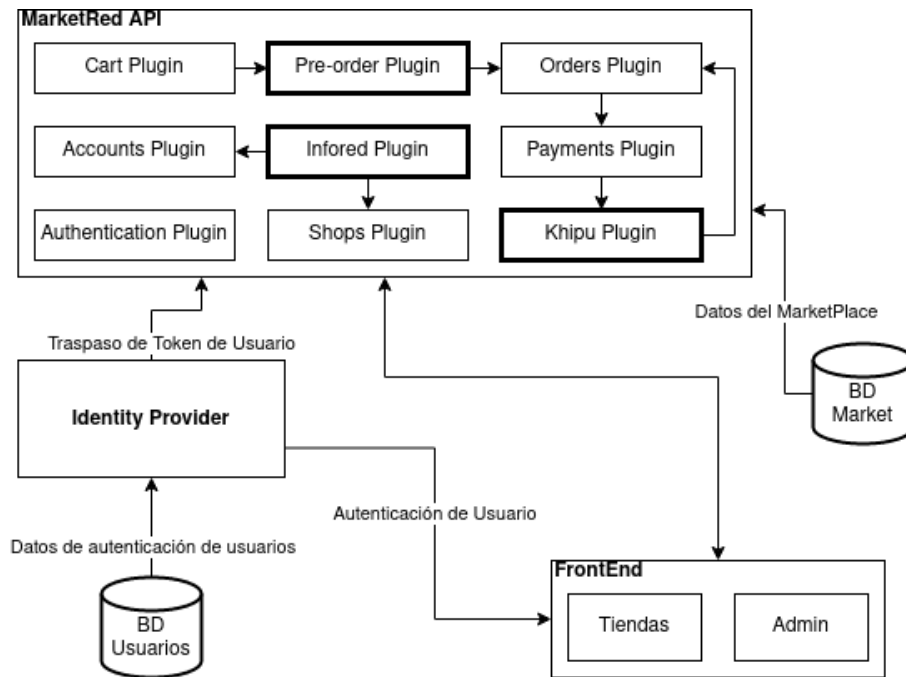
MarketRed API

Cart Plugin

Pre-order Plugin

Orders Plugin

Accounts Plugin

Infored Plugin

Payments Plugin

Authentication Plugin

Shops Plugin

Khipu Plugin

Datos del MarketPlace

Traspaso de Token de Usuario

Identity Provider

BD Market

Autenticación de Usuario

Datos de autenticación de usuarios

FrontEnd

Tiendas

Admin

BD Usuarios